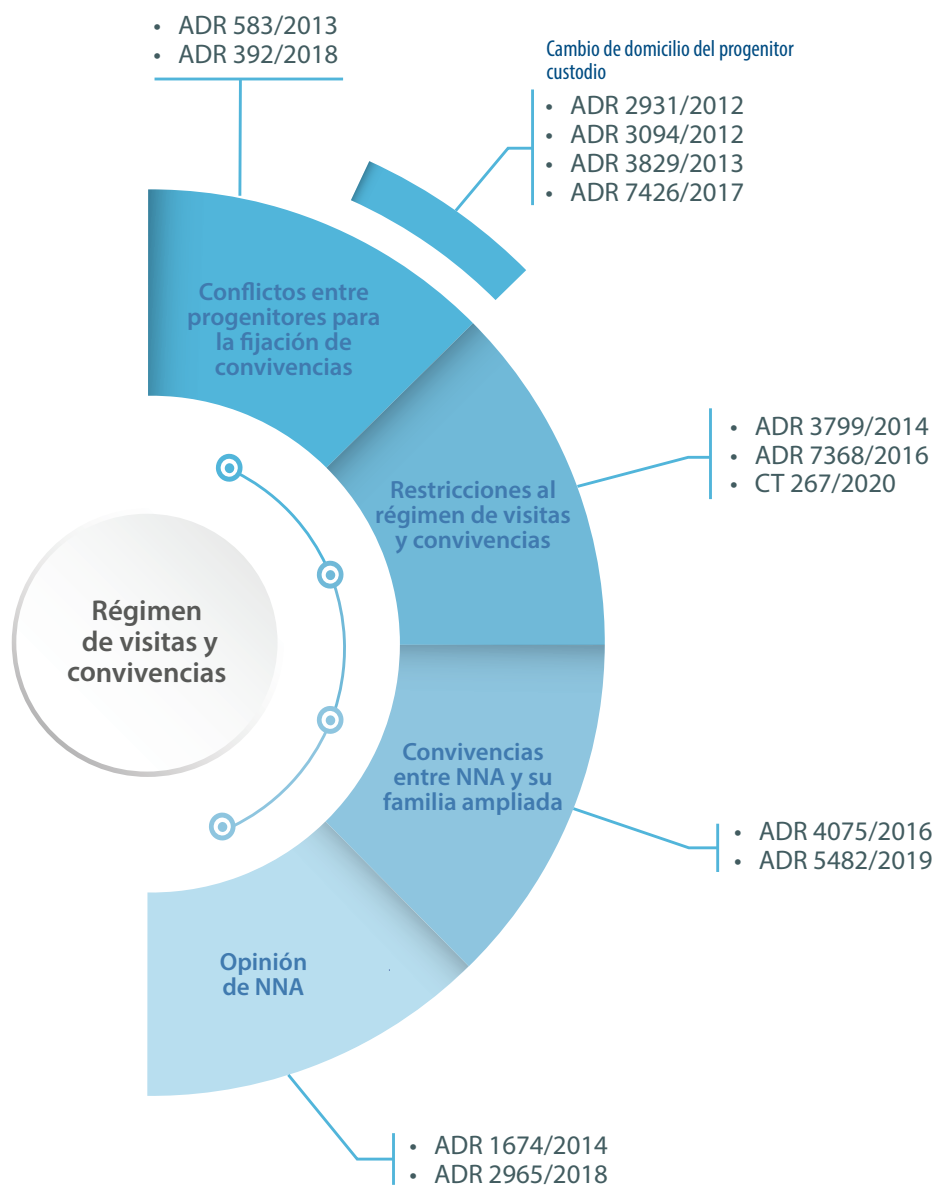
• ADR 583/2013
• ADR 392/2018

Cambio de domicilio del progenitor custodio

• ADR 2931/2012
• ADR 3094/2012
• ADR 3829/2013
• ADR 7426/2017

Conflictos entre progenitores para la fijación de convivencias

Restricciones al régimen de visitas y convivencias

• ADR 3799/2014
• ADR 7368/2016
• CT 267/2020

Régimen de visitas y convivencias

Convivencias entre NNA y su familia ampliada

• ADR 4075/2016
• ADR 5482/2019

Opinión de NNA

• ADR 1674/2014
• ADR 2965/2018